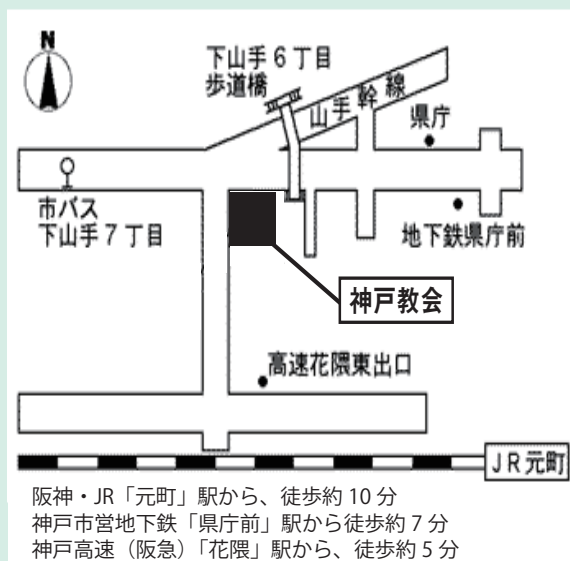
N

下山手６丁目
歩道橋

山手幹線

県庁

市バス
下山手７丁目

地下鉄県庁前

神戸教会

高速花隈東出口

ＪＲ元町

阪神・JR「元町」駅から、徒歩約 10 分
神戸市営地下鉄「県庁前」駅から徒歩約 7 分
神戸高速（阪急）「花隈」駅から、徒歩約 5 分